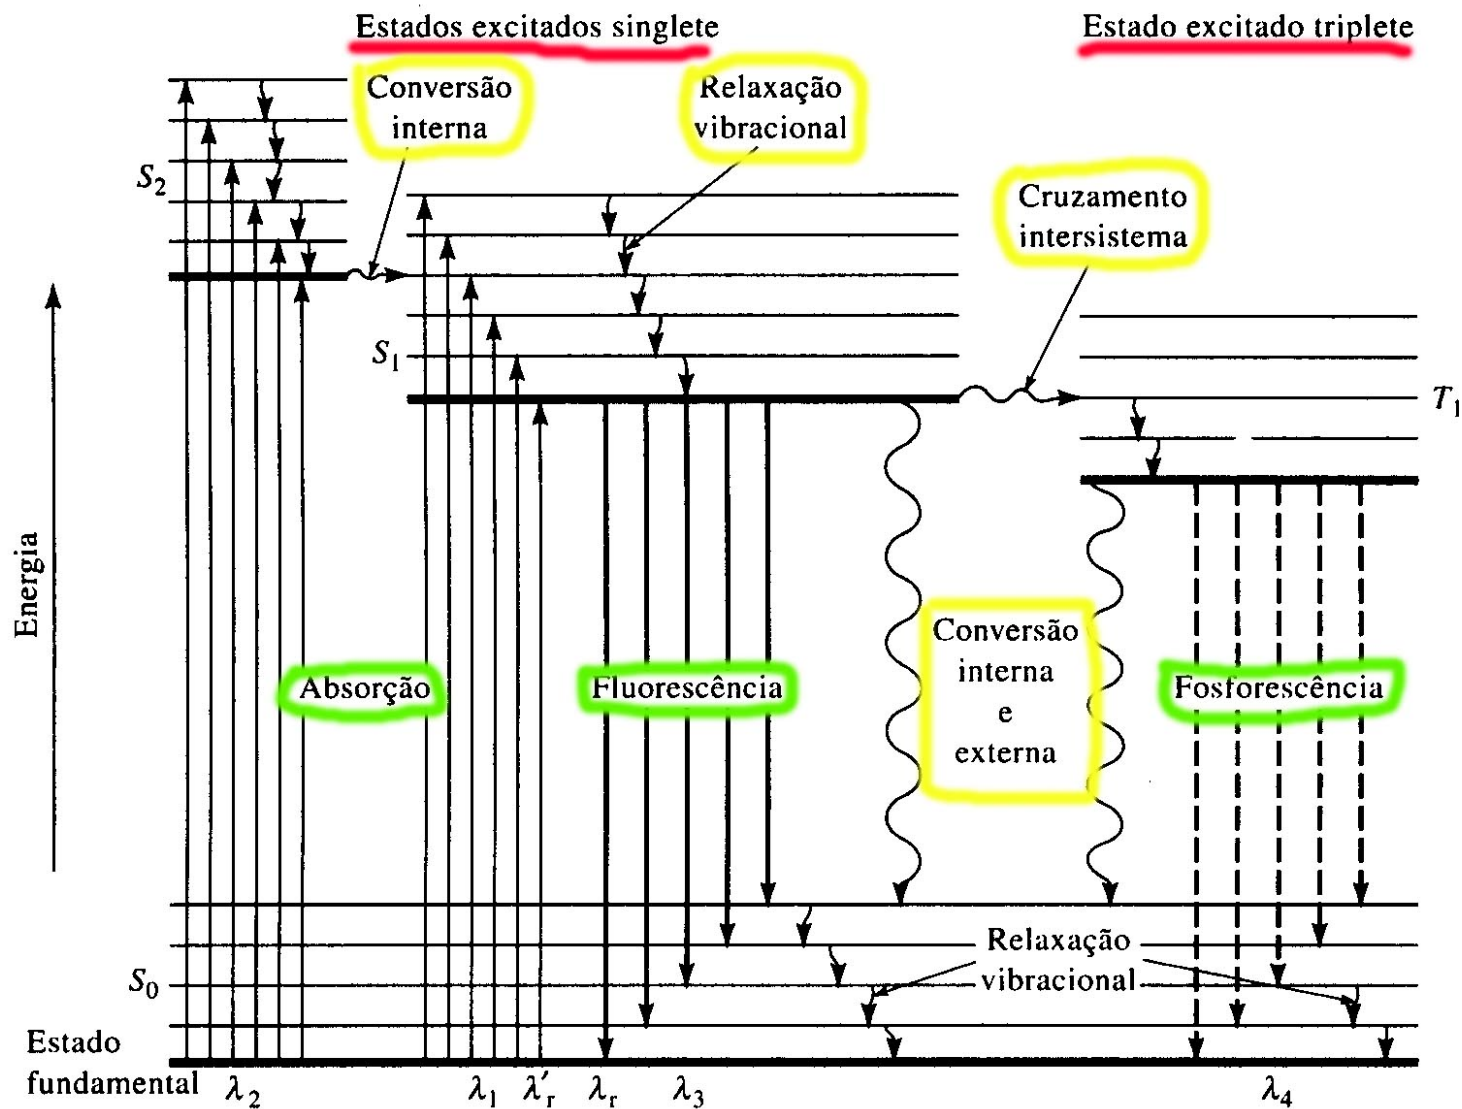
Estados excitados singlete

Estado excitado triplete

Conversão interna

Relaxação vibracional

Cruzamento intersistema

$S_2$

$S_1$

$T_1$

Energia

Absorção

Fluorescência

Conversão interna e externa

Fosforescência

Relaxação vibracional

$S_0$

Estado fundamental

$\lambda_2$

$\lambda_1$

$\lambda'_r$

$\lambda_r$

$\lambda_3$

$\lambda_4$